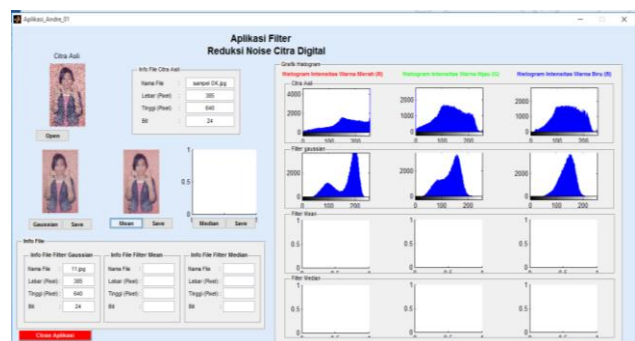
Aplikasi_Andre_01

Aplikasi Filter
Reduksi Noise Citra Digital

Citra Asli

Info File Citra Asli

| Nama File | : | sampel 04.jpg |
|---|---|---|
| Lebar (Pixel) | : | 385 |
| Tinggi (Pixel) | : | 640 |
| Bit | : | 24 |

Open

Gaussian Save

Mean Save

Median Save

1
0.5
0

Info File

Info File Filter Gaussian

| Nama File | : | 11.jpg |
|---|---|---|
| Lebar (Pixel) | : | 385 |
| Tinggi (Pixel) | : | 640 |
| Bit | : | 24 |

Info File Filter Mean

| Nama File | : | |
|---|---|---|
| Lebar (Pixel) | : | |
| Tinggi (Pixel) | : | |
| Bit | : | |

Info File Filter Median

| Nama File | : | |
|---|---|---|
| Lebar (Pixel) | : | |
| Tinggi (Pixel) | : | |
| Bit | : | |

Close Aplikasi

Grafik Histogram

Histogram Intensitas Warna Merah (R)

Histogram Intensitas Warna Hijau (G)

Histogram Intensitas Warna Biru (B)

Citra Asli
4000
2000
0
100 200
2000
1000
0
0 100 200
2000
1000
0
0 100 200

Filter gaussian
2000
1000
0
100 200
2000
0
0 100 200
2000
0
0 100 200

Filter Mean
1
0.5
0
1
0.5
0
1
0.5
0

Filter Median
1
0.5
0
1
0.5
0
1
0.5
0